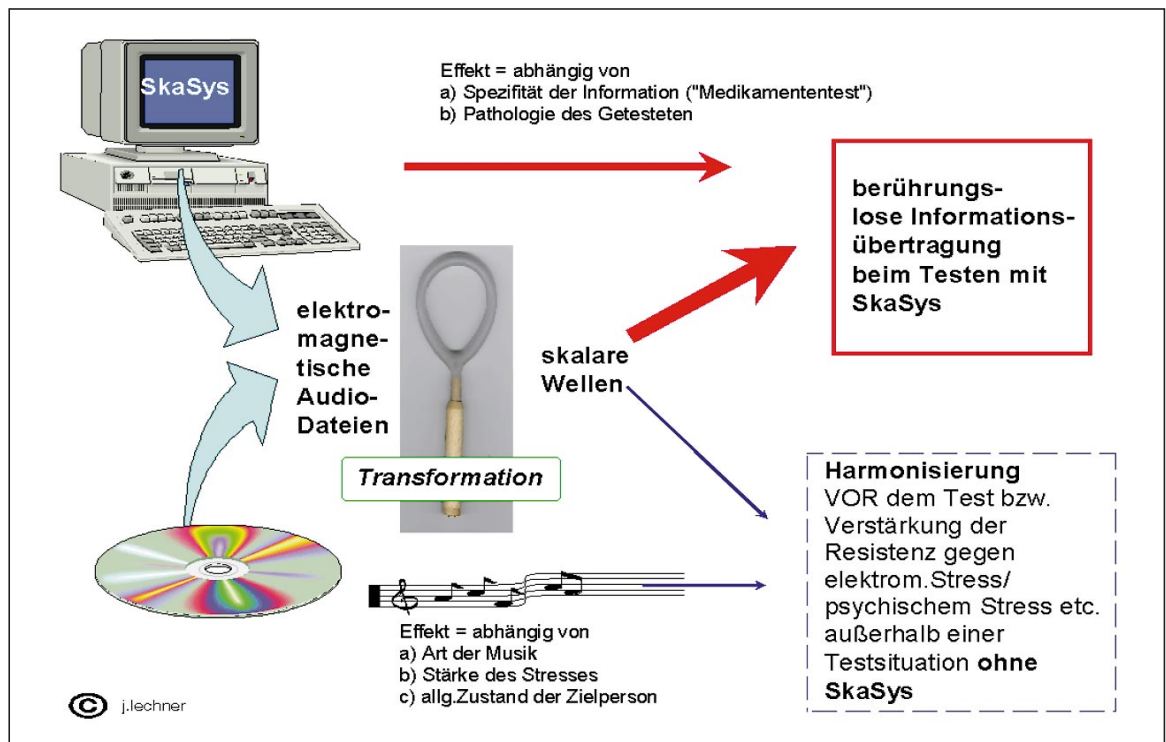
SkaSys

Effekt = abhängig von
a) Spezifität der Information ("Medikamententest")
b) Pathologie des Getesteten

berührungslose Informationsübertragung beim Testen mit SkaSys

elektromagnetische Audio-Dateien

skalare Wellen

Transformation

Harmonisierung VOR dem Test bzw. Verstärkung der Resistenz gegen elektrom.Stress/ psychischem Stress etc. außerhalb einer Testsituation **ohne SkaSys**

Effekt = abhängig von
a) Art der Musik
b) Stärke des Stresses
c) allg.Zustand der Zielperson

© j.lechner